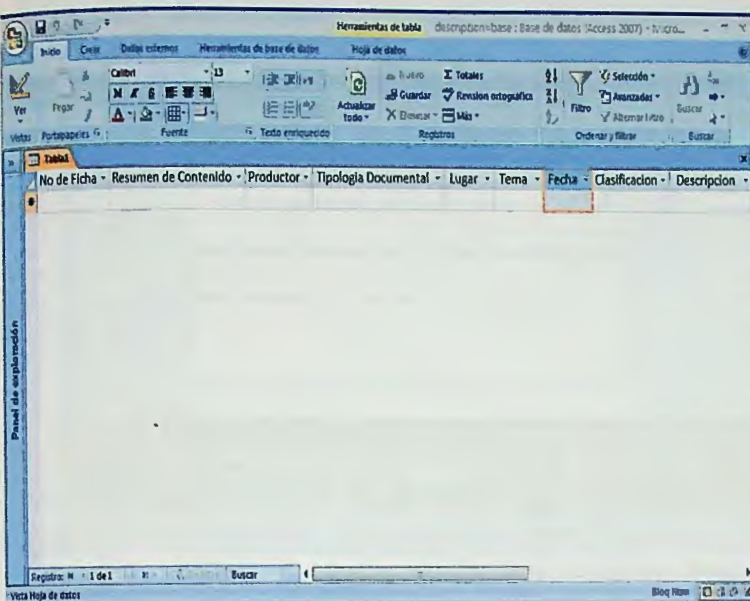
Herramientas de tabla descripcion=base : Base de datos (Access 2007) - Micro...

Inicio Crear Datos externos Herramientas de base de datos Hoja de datos

Ver Pegar Calibri 11 Actualizar todo Nuevo Guardar Eliminar Totales Revision ortográfica Más Filtro Selección Avanzadas Alternar filtro Buscar

Vistas Portapapeles Fuente Texto enriquecido Registros Ordenar y filtrar Buscar

Tabla1

| No de Ficha | Resumen de Contenido | Productor | Tipologia Documental | Lugar | Tema | Fecha | Clasificacion | Descripcion |
|---|---|---|---|---|---|---|---|---|
| | | | | | | | | |

Panel de exploración

Registro: 1 de 1 Buscar

Vista Hoja de datos Bloq Num